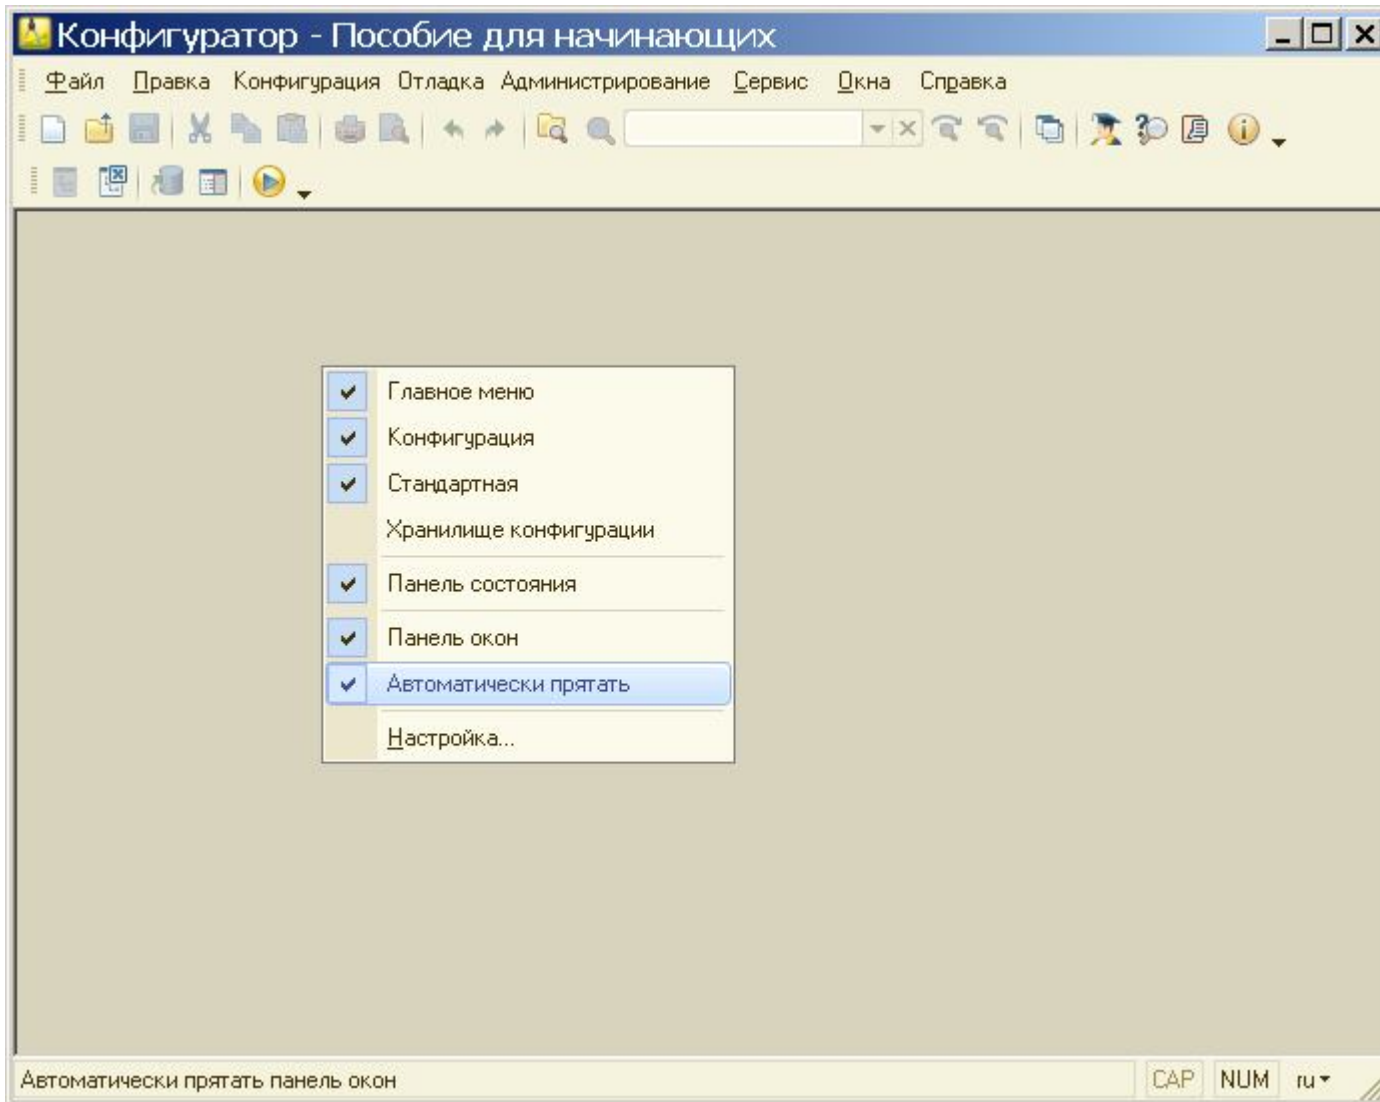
Конфигуратор - Пособие для начинающих

Файл Правка Конфигурация Отладка Администрирование Сервис Окна Справка

Главное меню
Конфигурация
Стандартная
Хранилище конфигурации
Панель состояния
Панель окон
Автоматически прятать
Настройка...

Автоматически прятать панель окон CAP NUM ru